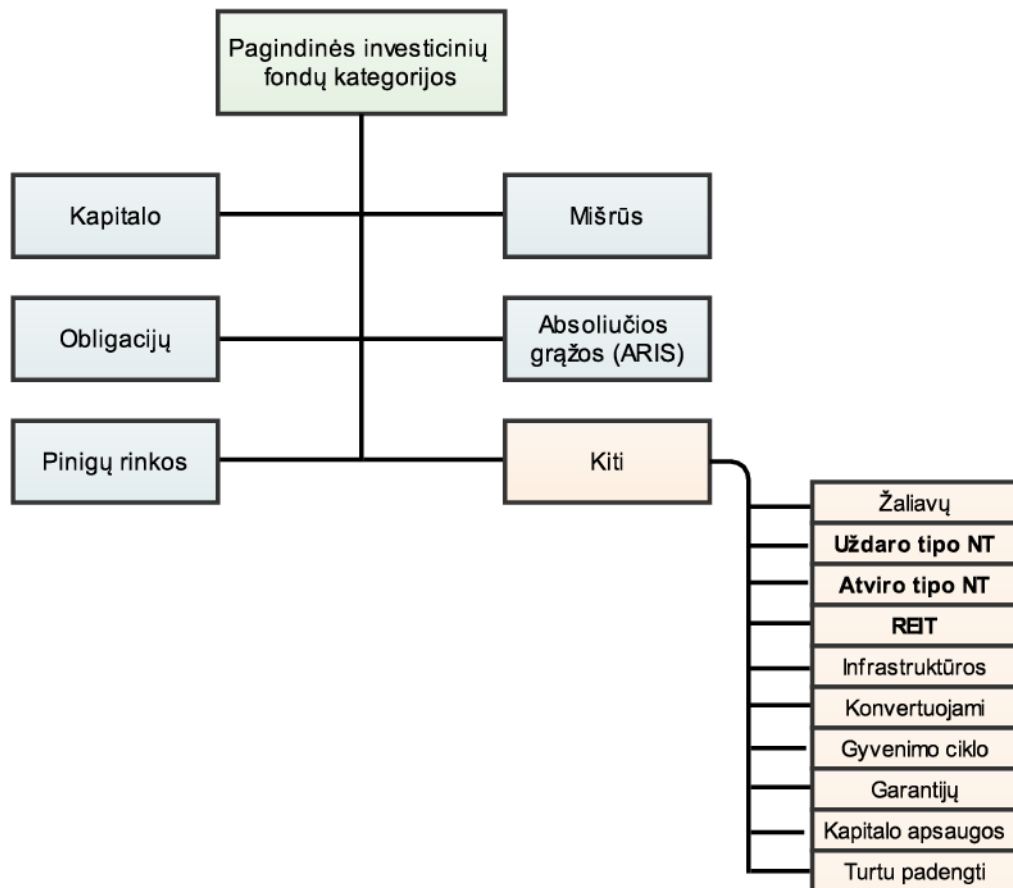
Pagrindinės investicinių fondų kategorijos

Kapitalo

Mišrūs

Obligacijų

Absoliučios grąžos (ARIS)

Pinigų rinkos

Kiti

Žaliavų

**Uždaro tipo NT**

**Atviro tipo NT**

**REIT**

Infrastruktūros

Konvertuojami

Gyvenimo ciklo

Garantijų

Kapitalo apsaugos

Turtu padengti